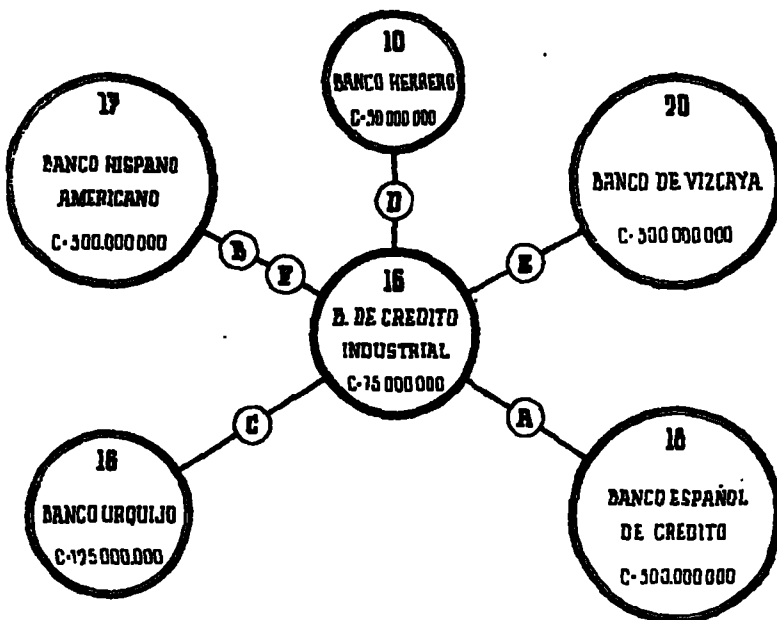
10
BANCO HERRERO
C-30 000 000

17
BANCO HISPANO AMERICANO
C-300.000.000

20
BANCO DE VIZCAYA
C-300 000 000

D

B

F

E

16
B. DE CREDITO INDUSTRIAL
C-75 000 000

C

A

16
BANCO URQUIJO
C-175 000.000

18
BANCO ESPAÑOL DE CREDITO
C-300.000 000